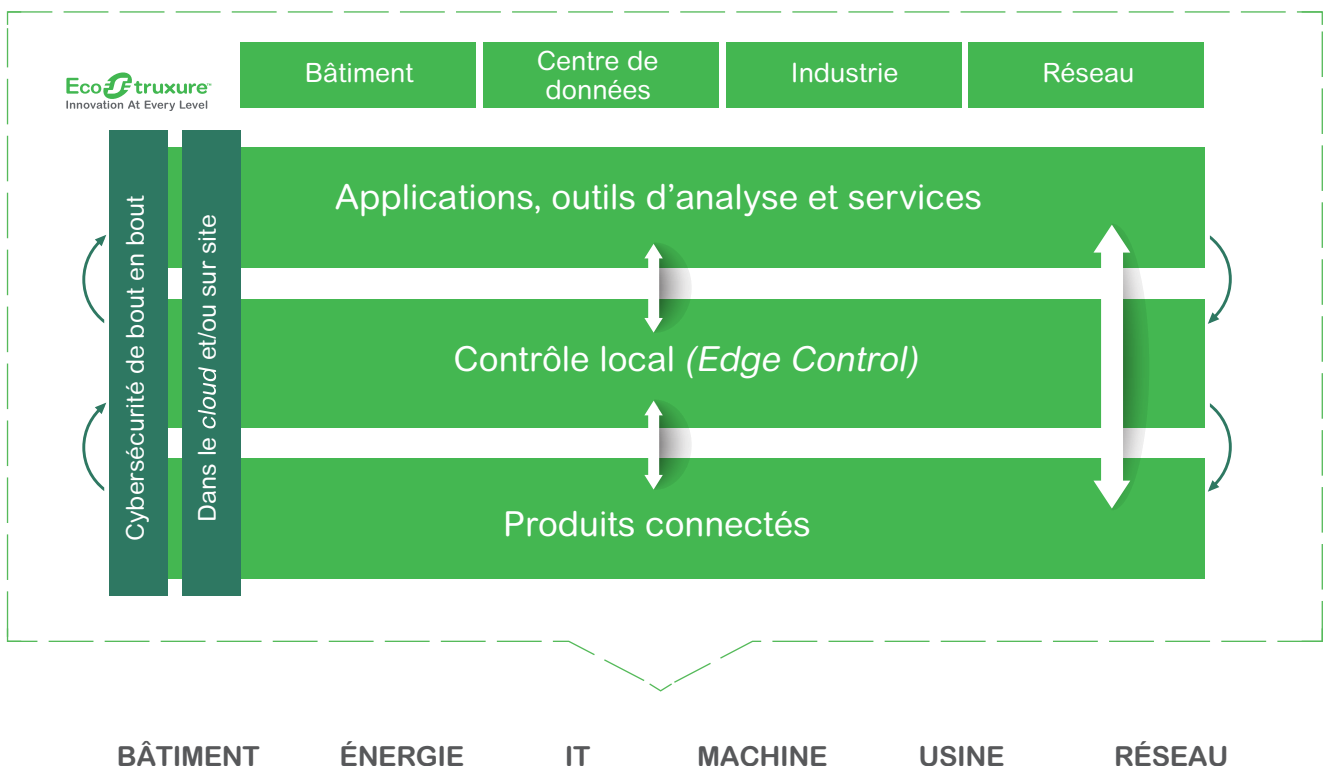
EcoStruxure
Innovation At Every Level

Bâtiment

Centre de données

Industrie

Réseau

Cybersécurité de bout en bout

Dans le *cloud* et/ou sur site

Applications, outils d'analyse et services

Contrôle local *(Edge Control)*

Produits connectés

BÂTIMENT ÉNERGIE IT MACHINE USINE RÉSEAU